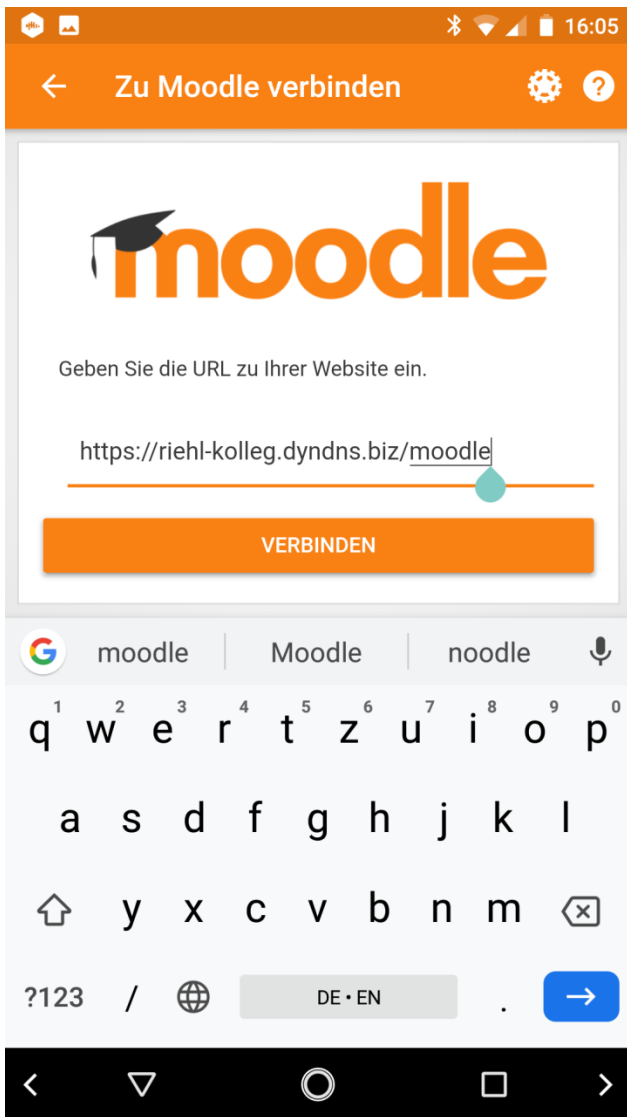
16:05

Zu Moodle verbinden

moodle

Geben Sie die URL zu Ihrer Website ein.

https://riehl-kolleg.dyndns.biz/moodle

VERBINDEN

moodle | Moodle | noodle

q 1 w 2 e 3 r 4 t 5 z 6 u 7 i 8 o 9 p 0

a s d f g h j k l

y x c v b n m

?123 / DE • EN .